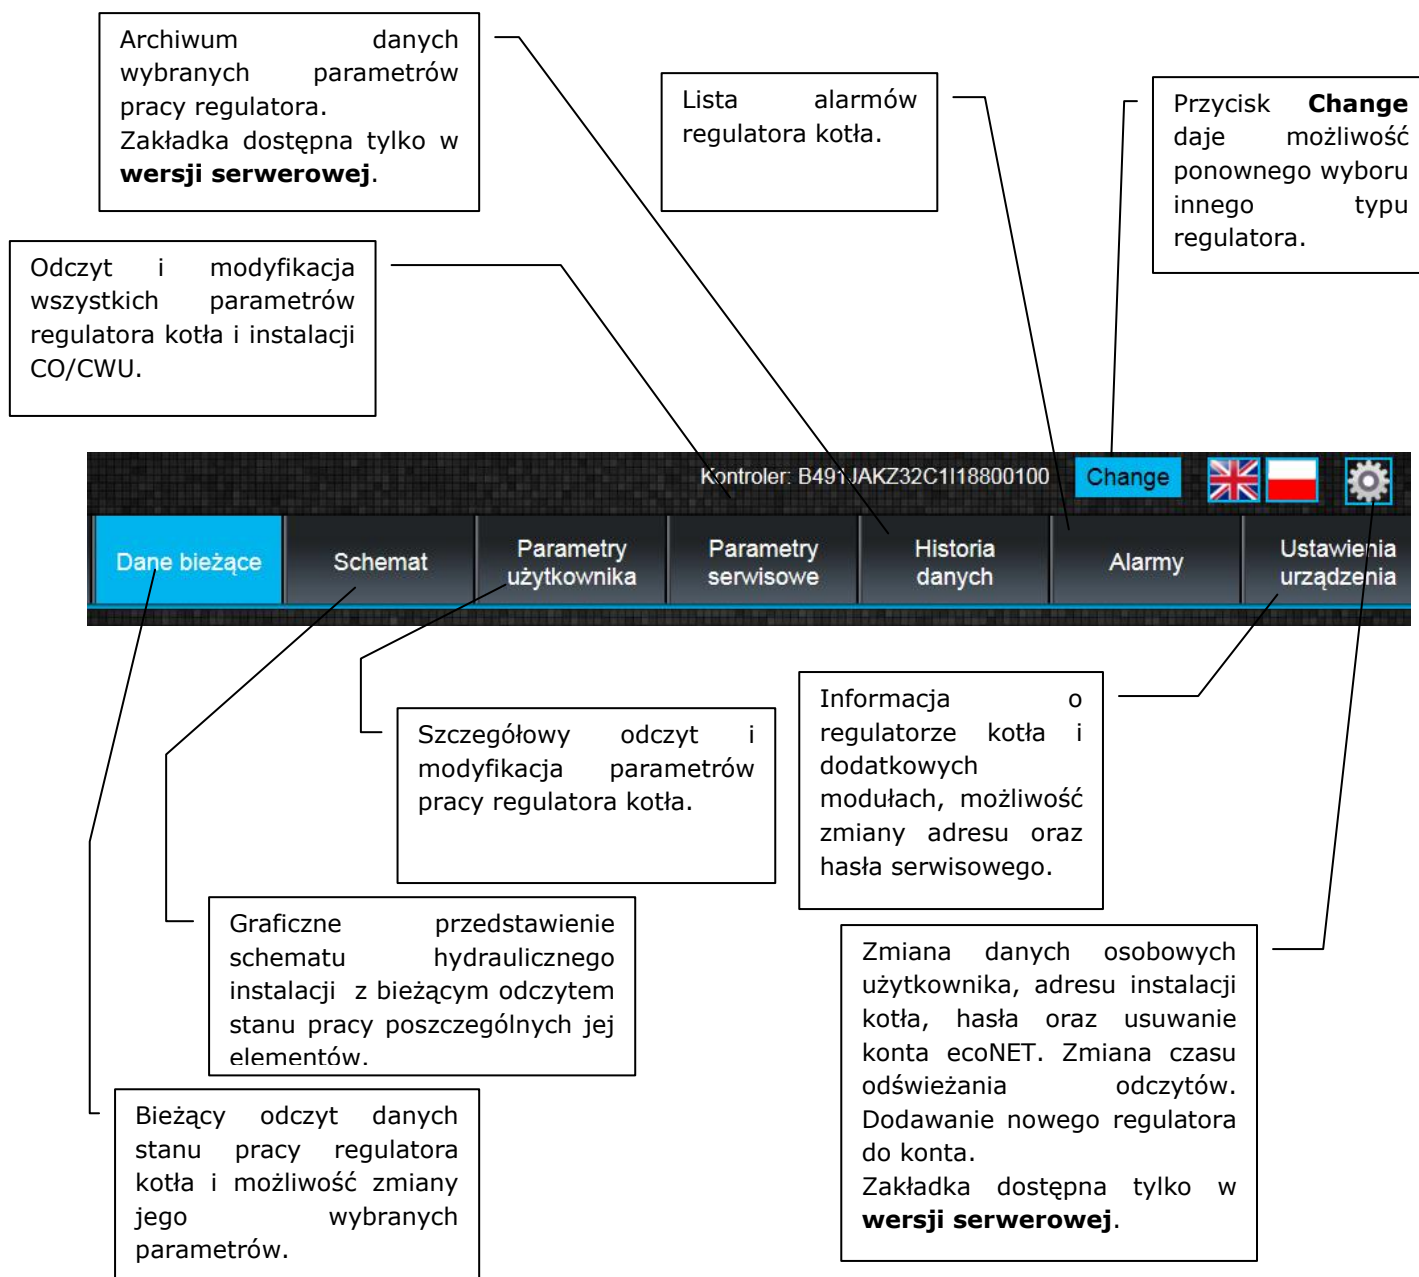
Archiwum danych wybranych parametrów pracy regulatora.
Zakładka dostępna tylko w **wersji serwerowej**.

Lista alarmów regulatora kotła.

Przycisk **Change** daje możliwość ponownego wyboru innego typu regulatora.

Odczyt i modyfikacja wszystkich parametrów regulatora kotła i instalacji CO/CWU.

Kontroler: B491JAKZ32C1I18800100 Change

Dane bieżące | Schemat | Parametry użytkownika | Parametry serwisowe | Historia danych | Alarmy | Ustawienia urządzenia

Szczegółowy odczyt i modyfikacja parametrów pracy regulatora kotła.

Informacja o regulatorze kotła i dodatkowych modułach, możliwość zmiany adresu oraz hasła serwisowego.

Graficzne przedstawienie schematu hydraulicznego instalacji z bieżącym odczytem stanu pracy poszczególnych jej elementów.

Zmiana danych osobowych użytkownika, adresu instalacji kotła, hasła oraz usuwanie konta ecoNET. Zmiana czasu odświeżania odczytów. Dodawanie nowego regulatora do konta.
Zakładka dostępna tylko w **wersji serwerowej**.

Bieżący odczyt danych stanu pracy regulatora kotła i możliwość zmiany jego wybranych parametrów.